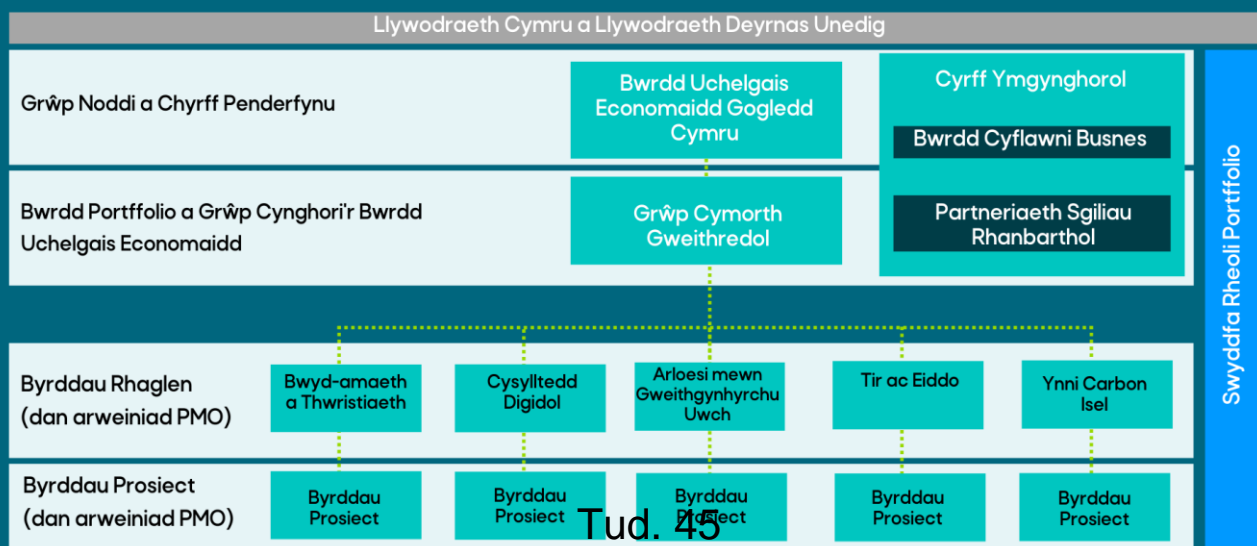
Llywodraeth Cymru a Llywodraeth Deyrnas Unedig

Grŵp Noddi a Chyrff Penderfynu

Bwrdd Uchelgais Economaidd Gogledd Cymru

Cyrff Ymgynghorol

Bwrdd Cyflawni Busnes

Bwrdd Portffolio a Grŵp Cynghori'r Bwrdd Uchelgais Economaidd

Grŵp Cymorth Gweithredol

Partneriaeth Sgiliau Rhanbarthol

Swyddfa Rheoli Portffolio

Byrddau Rhaglen (dan arweiniad PMO)

Bwyd-amaeth a Thwristiaeth

Cysylltedd Digidol

Arloesi mewn Gweithgynhyrchu Uwch

Tir ac Eiddo

Ynni Carbon Isel

Byrddau Prosiect (dan arweiniad PMO)

Byrddau Prosiect

Byrddau Prosiect

Byrddau Prosiect

Byrddau Prosiect

Byrddau Prosiect

Tud. 45